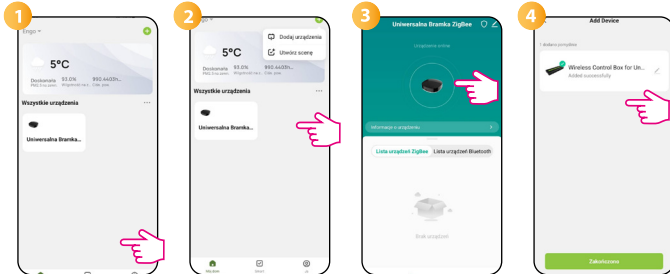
1

Ergo

5°C

Doskonała
93.0%
990.4 hPa

Wszystkie urządzenia

Uniwersalna Bramka...

2

Ergo

5°C

Doskonała
93.0%
990.4 hPa

Dodaj urządzenia

Utwórz scenę

Wszystkie urządzenia

Uniwersalna Bramka...

3

Uniwersalna Bramka ZigBee

Urządzenie online

Informacje o urządzeniu

Lista urządzeń ZigBee

Lista urządzeń Bluetooth

Brak urządzeń

4

Add Device

1 dodano pomyślnie

Wireless Control Box for Un...

Added successfully

Zakończono